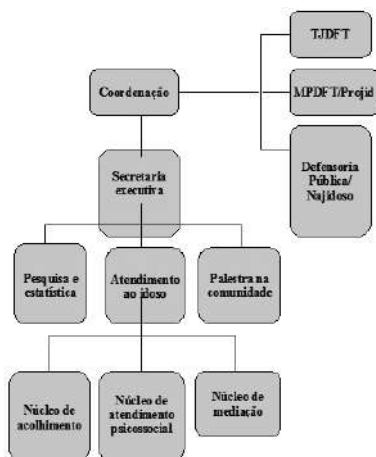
TJDFT

Coordenação

MPDFT/Projid

Defensoria Pública/ Najidoso

Secretaria executiva

Pesquisa e estatística

Atendimento ao idoso

Palestra na comunidade

Núcleo de acolhimento

Núcleo de atendimento psicossocial

Núcleo de mediação